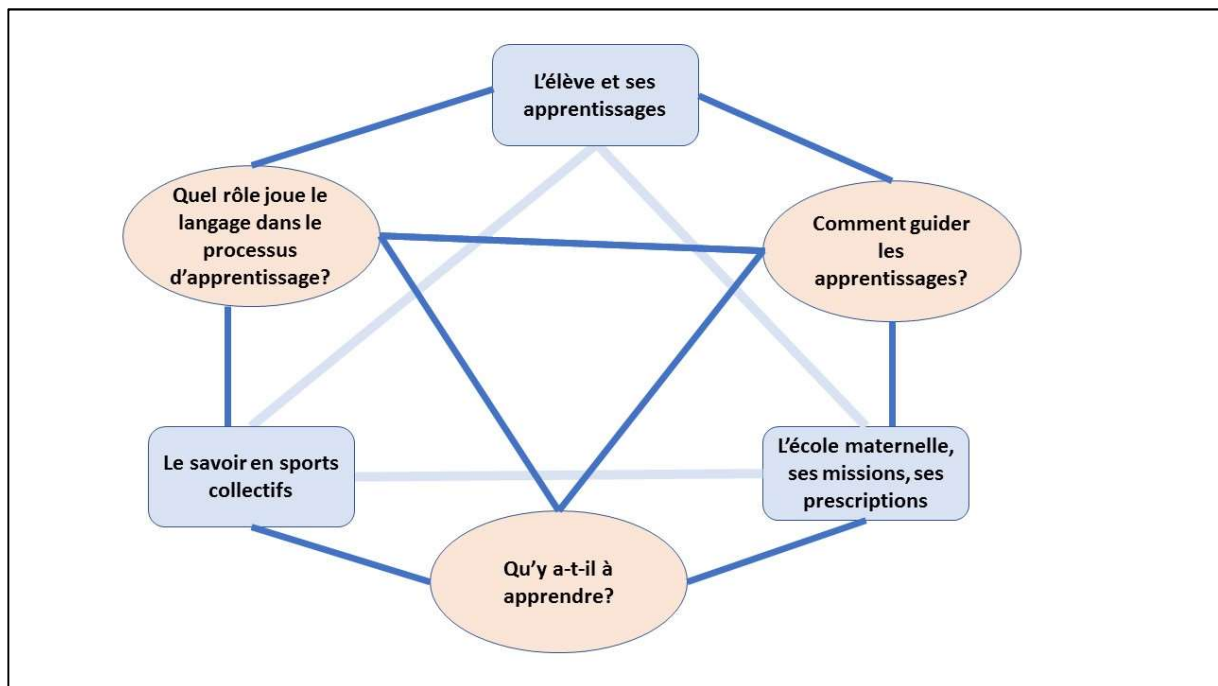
L'élève et ses apprentissages

Quel rôle joue le langage dans le processus d'apprentissage?

Comment guider les apprentissages?

Le savoir en sports collectifs

L'école maternelle, ses missions, ses prescriptions

Qu'y a-t-il à apprendre?